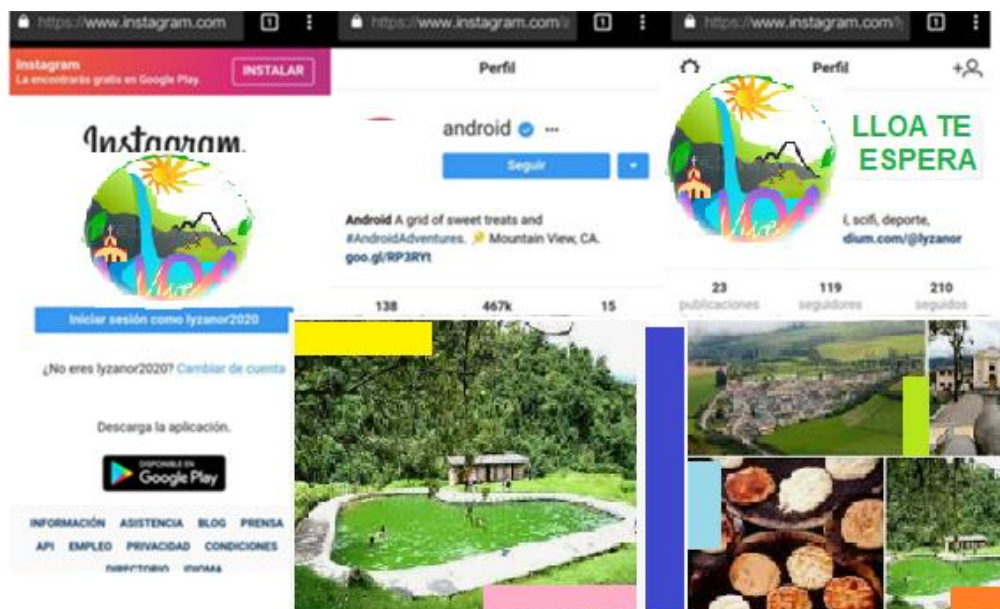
https://www.instagram.com 1

Instagram
La encontrarás gratis en Google Play. INSTALAR

Instagram

Iniciar sesión como lyzanor2020

¿No eres lyzanor2020? Cambiar de cuenta

Descarga la aplicación.

DISPONIBLE EN Google Play

INFORMACIÓN ASISTENCIA BLOG PRENSA
API EMPLEO PRIVACIDAD CONDICIONES
DIRECTORIO IDIOMA

https://www.instagram.com/ 1

Perfil

android

Seguir

Android A grid of sweet treats and #AndroidAdventures. Mountain View, CA.
goo.gl/RP3RYt

138 467k 15

https://www.instagram.com/ 1

Perfil

LLOA TE ESPERA

l, scifi, deporte,
dium.com/@lyzanor

23 publicaciones 119 seguidores 210 seguidos